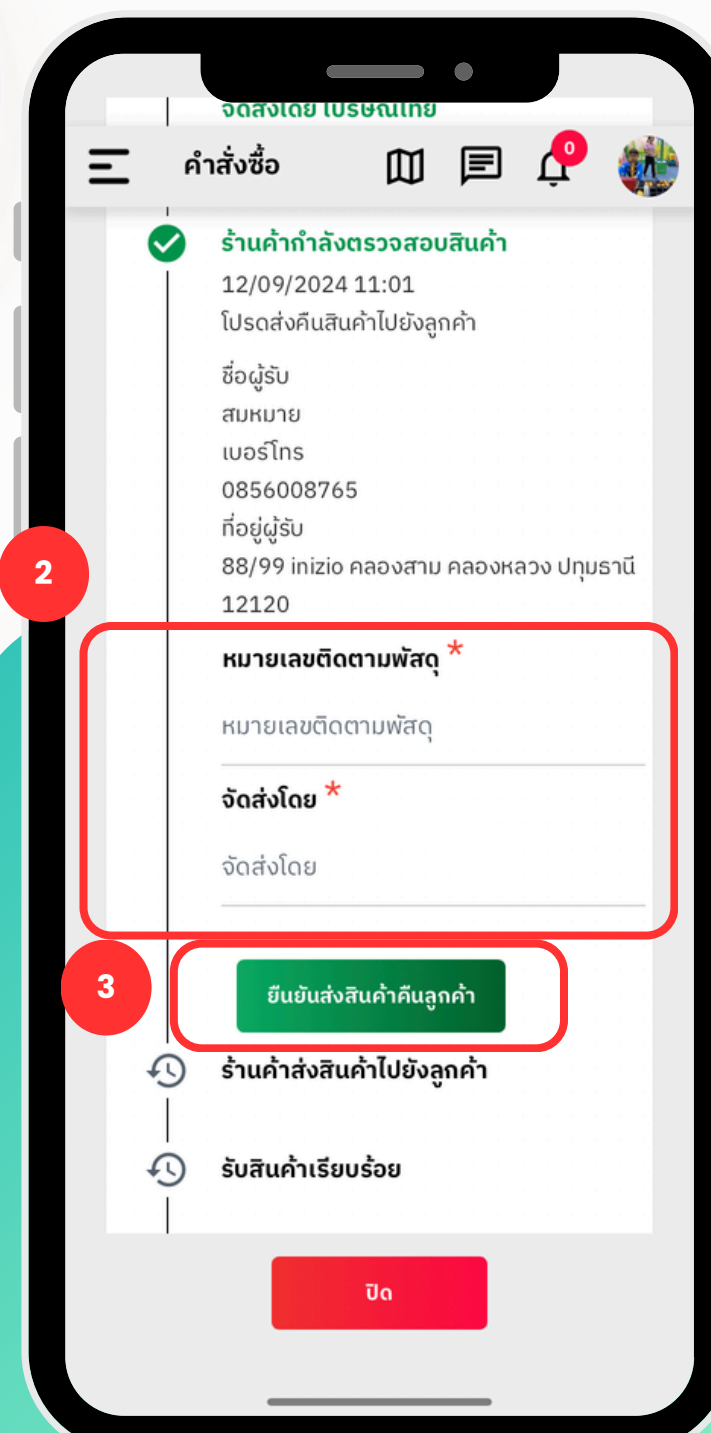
จัดส่งโดย ไปรษณีย์ไทย

คำสั่งซื้อ

0

ร้านค้ากำลังตรวจสอบสินค้า
12/09/2024 11:01
โปรดส่งคืนสินค้าไปยังลูกค้า

ชื่อผู้รับ
สมหมาย
เบอร์โทร
0856008765
ที่อยู่ผู้รับ
88/99 inizio คลองสาม คลองหลวง ปทุมธานี 12120

2

หมายเลขติดตามพัสดุ *
หมายเลขติดตามพัสดุ

จัดส่งโดย *
จัดส่งโดย

3

ยืนยันส่งสินค้าคืนลูกค้า

ร้านค้าส่งสินค้าไปยังลูกค้า

รับสินค้าเรียบร้อย

ปิด